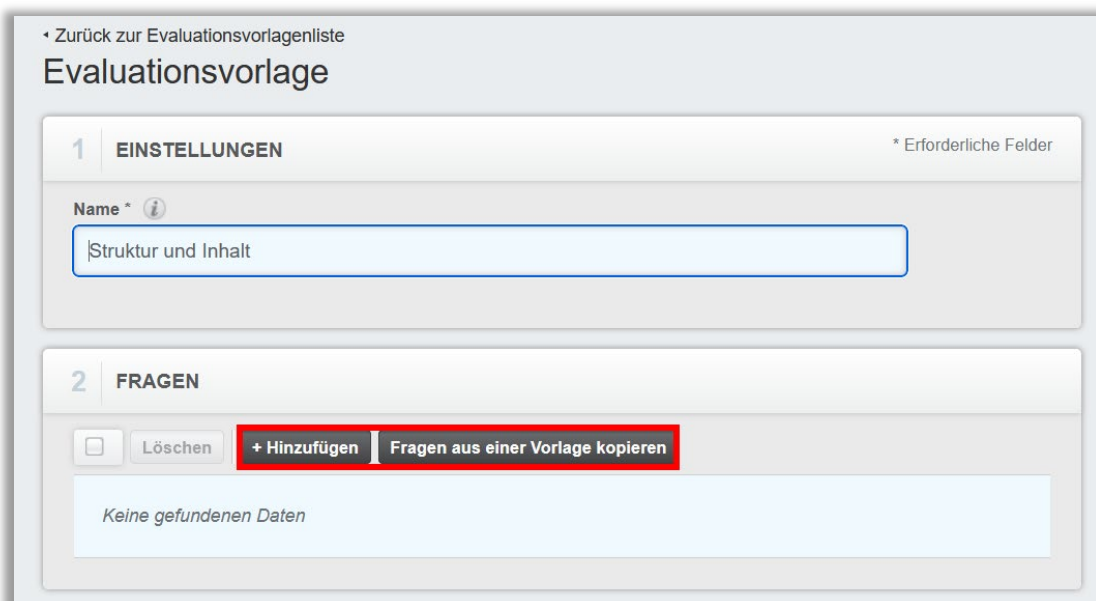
◂ Zurück zur Evaluationsvorlagenliste

Evaluationsvorlage

1 EINSTELLUNGEN

* Erforderliche Felder

Name *

Struktur und Inhalt

2 FRAGEN

Löschen

+ Hinzufügen

Fragen aus einer Vorlage kopieren

Keine gefundenen Daten